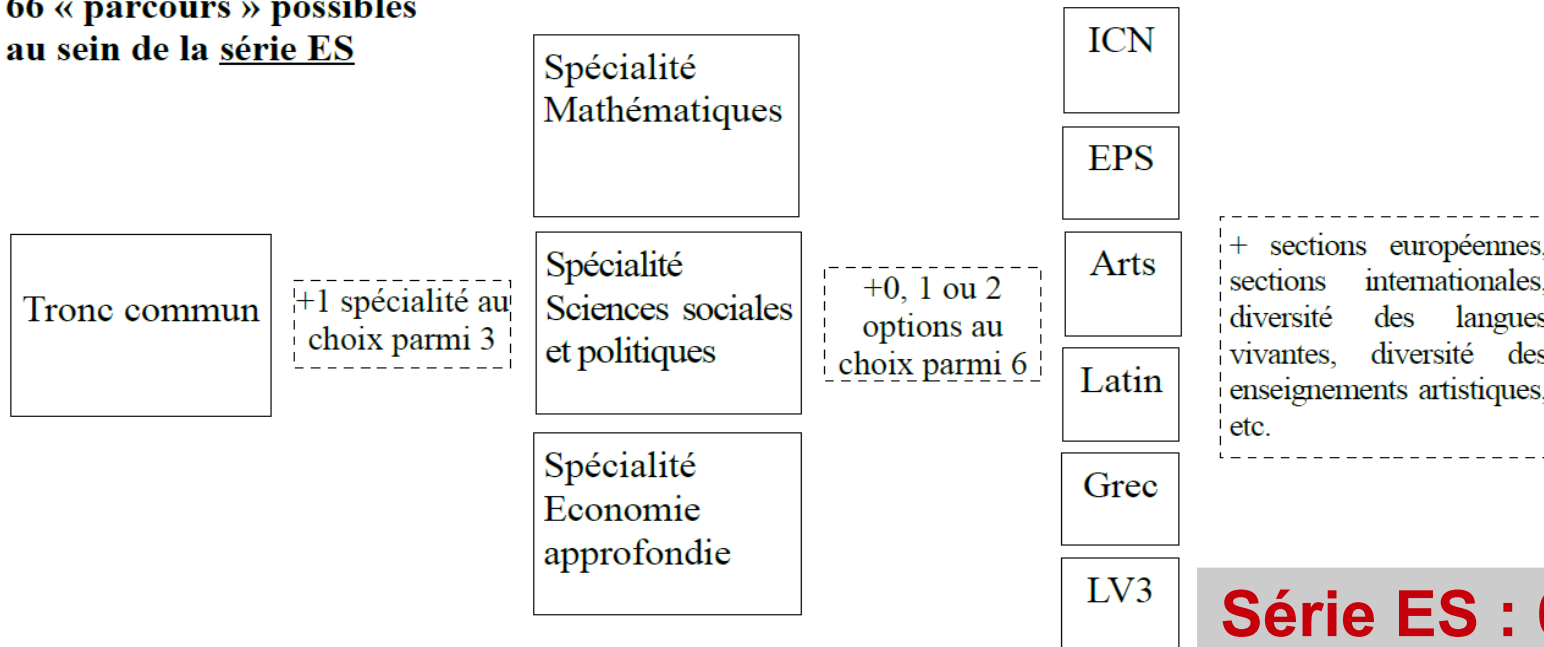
66 « parcours » possibles au sein de la série ES

Tronc commun

+1 spécialité au choix parmi 3

Spécialité Mathématiques

Spécialité Sciences sociales et politiques

Spécialité Economie approfondie

+0, 1 ou 2 options au choix parmi 6

ICN

EPS

Arts

Latin

Grec

LV3

+ sections européennes, sections internationales, diversité des langues vivantes, diversité des enseignements artistiques, etc.

Série ES : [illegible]